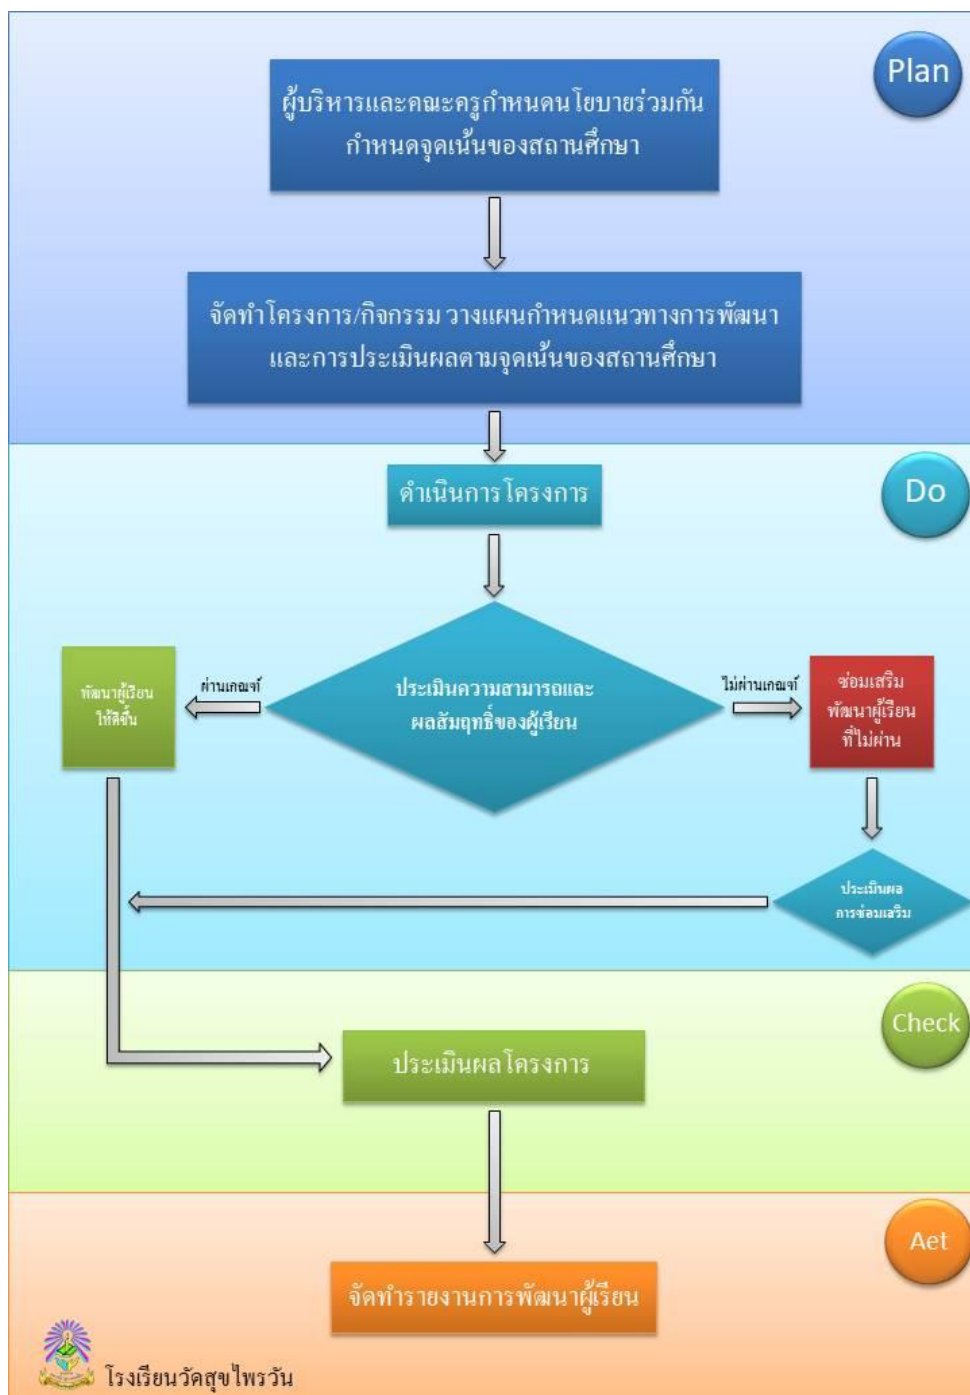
Plan

ผู้บริหารและคณะครูกำหนดนโยบายร่วมกัน กำหนดจุดเน้นของสถานศึกษา

จัดทำโครงการ/กิจกรรม วางแผนกำหนดแนวทางการพัฒนา และการประเมินผลตามจุดเน้นของสถานศึกษา

Do

ดำเนินการโครงการ

พัฒนาผู้เรียนให้ดีขึ้น

ผ่านเกณฑ์

ประเมินความสามารถและผลสัมฤทธิ์ของผู้เรียน

ไม่ผ่านเกณฑ์

ซ่อมเสริม พัฒนาผู้เรียนที่ไม่ผ่าน

ประเมินผลการซ่อมเสริม

Check

ประเมินผลโครงการ

Aet

จัดทำรายงานการพัฒนาผู้เรียน

โรงเรียนวัดสุขไพรวัน